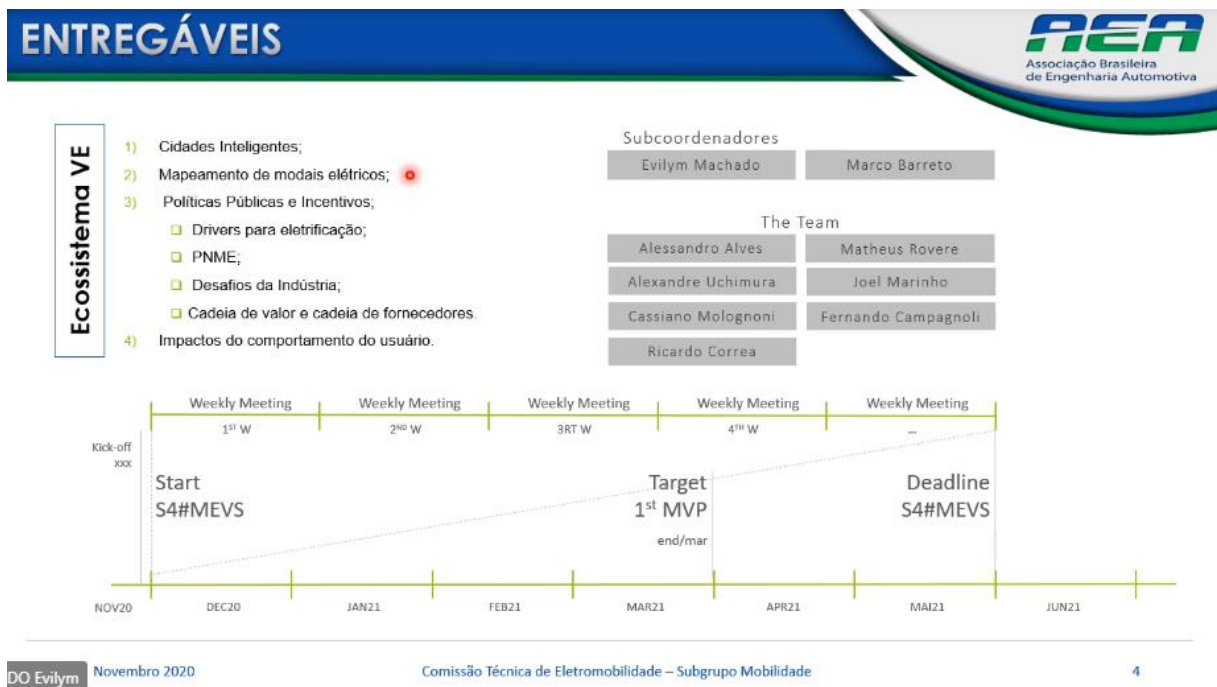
ENTREGÁVEIS

AEA
Associação Brasileira de Engenharia Automotiva

Ecossistema VE

1) Cidades Inteligentes;
2) Mapeamento de modais elétricos;
3) Políticas Públicas e Incentivos;
- Drivers para eletrificação;
- PNME;
- Desafios da Indústria;
- Cadeia de valor e cadeia de fornecedores.
4) Impactos do comportamento do usuário.

Subcoordenadores

| Evilym Machado | Marco Barreto |
|---|---|

The Team

| Alessandro Alves | Matheus Rovere |
|---|---|
| Alexandre Uchimura | Joel Marinho |
| Cassiano Molognoni | Fernando Campagnoli |
| Ricardo Correa | |

Weekly Meeting 1ST W
Weekly Meeting 2ND W
Weekly Meeting 3RT W
Weekly Meeting 4TH W
Weekly Meeting ...

Kick-off XXX

Start S4#MEVS

Target 1st MVP
end/mar

Deadline S4#MEVS

NOV20 DEC20 JAN21 FEB21 MAR21 APR21 MAI21 JUN21

DO Evilym

Novembro 2020

Comissão Técnica de Eletromobilidade – Subgrupo Mobilidade

4